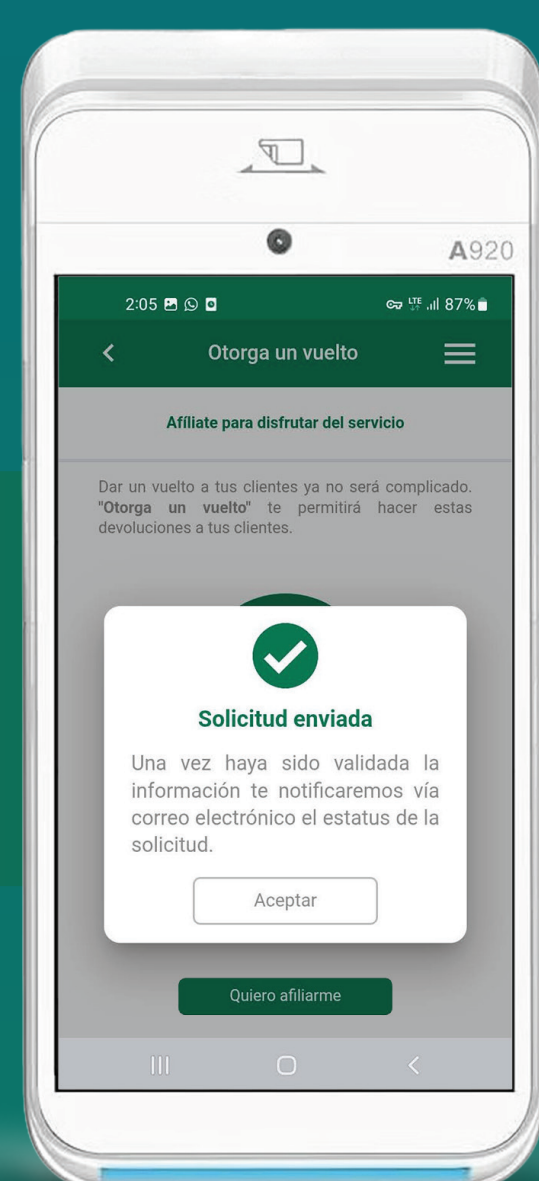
A920

2:05

LTE 87%

Otorga un vuelto

Afíliate para disfrutar del servicio

Dar un vuelto a tus clientes ya no será complicado. "Otorga un vuelto" te permitirá hacer estas devoluciones a tus clientes.

Solicitud enviada

Una vez haya sido validada la información te notificaremos vía correo electrónico el estatus de la solicitud.

Aceptar

Quiero afiliarme